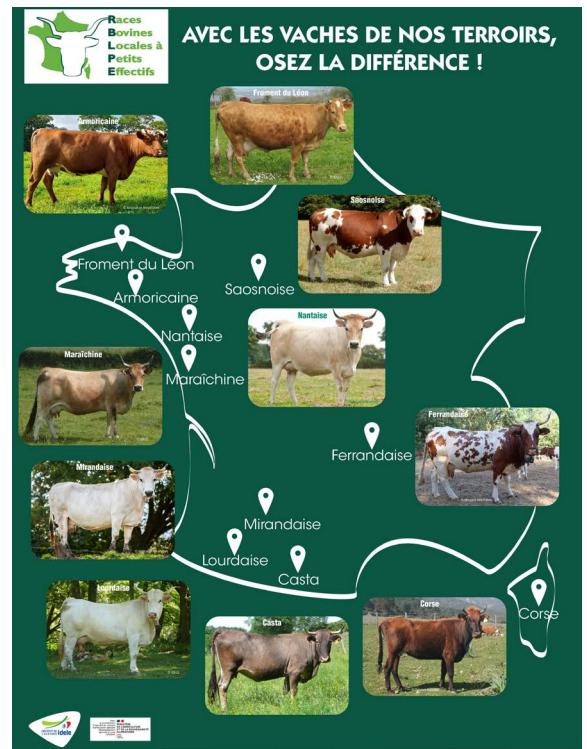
Races
Bovines
Locales à
Petits
Effectifs

AVEC LES VACHES DE NOS TERROIRS, OSEZ LA DIFFÉRENCE !

Armoricaine

Froment du Léon

Saosnoise

Nantaise

Maraîchine

Ferrandaise

Mirandaise

Lourdaise

Casta

Corse

Froment du Léon

Armoricaine

Saosnoise

Nantaise

Maraîchine

Ferrandaise

Mirandaise

Lourdaise

Casta

Corse

idele